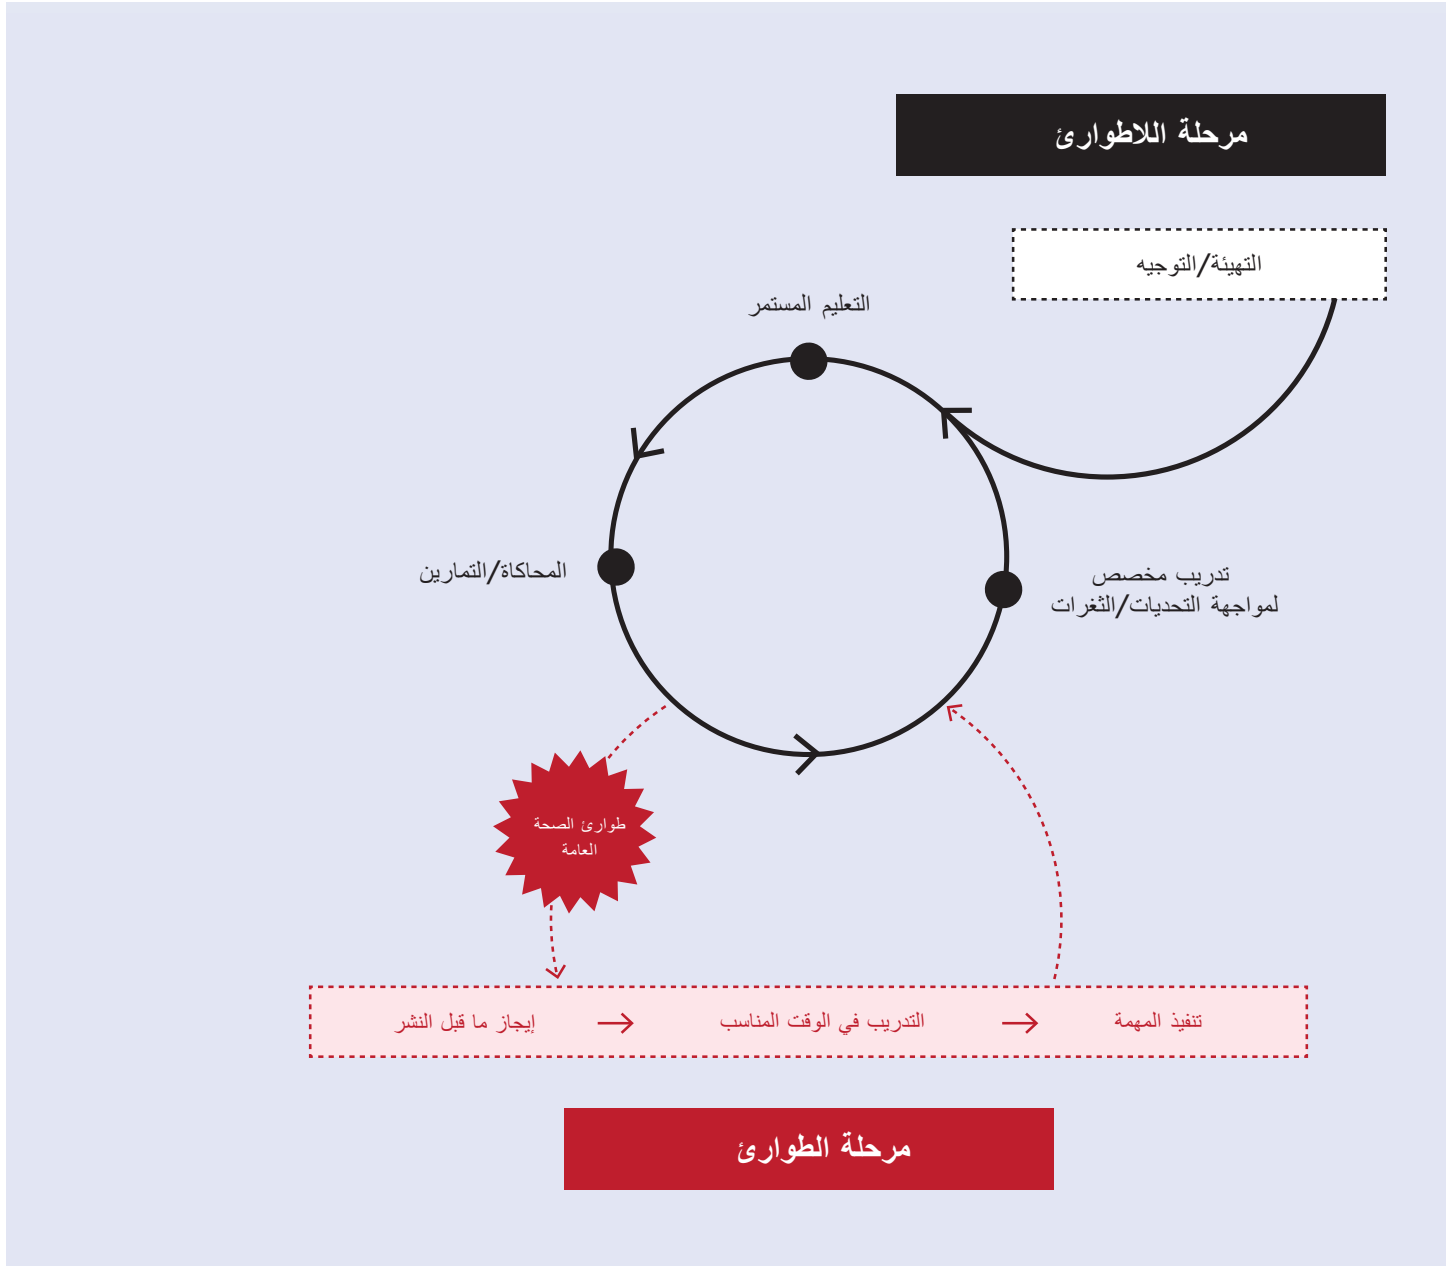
مرحلة اللاطوارئ

التهيئة/التوجيه

التعليم المستمر

المحاكاة/التمارين

تدريب مخصص لمواجهة التحديات/الثغرات

طوارئ الصحة العامة

تنفيذ المهمة → التدريب في الوقت المناسب → إيجاز ما قبل النشر

مرحلة الطوارئ